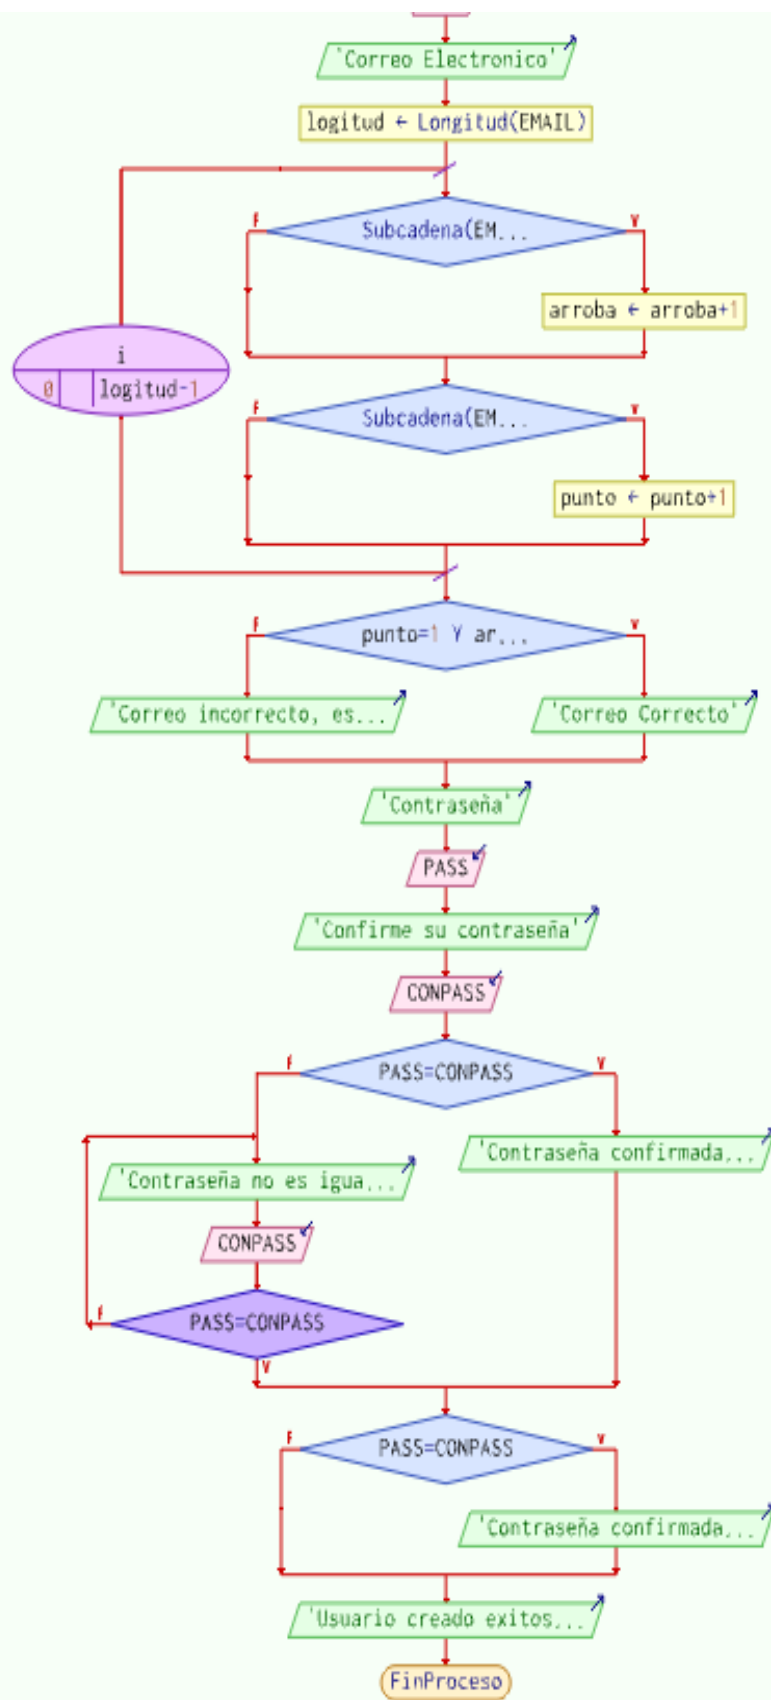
'Correo Electronico'

logitud ← Longitud(EMAIL)

Subcadena(EM...

F

V

arroba ← arroba+1

i

0

logitud-1

Subcadena(EM...

F

V

punto ← punto+1

punto=1 Y ar...

F

V

'Correo incorrecto, es...

'Correo Correcto'

'Contraseña'

PASS

'Confirme su contraseña'

CONPASS

PASS=CONPASS

F

V

'Contraseña confirmada...

'Contraseña no es igua...

CONPASS

PASS=CONPASS

F

V

PASS=CONPASS

F

V

'Contraseña confirmada...

'Usuario creado exitos...

FinProceso